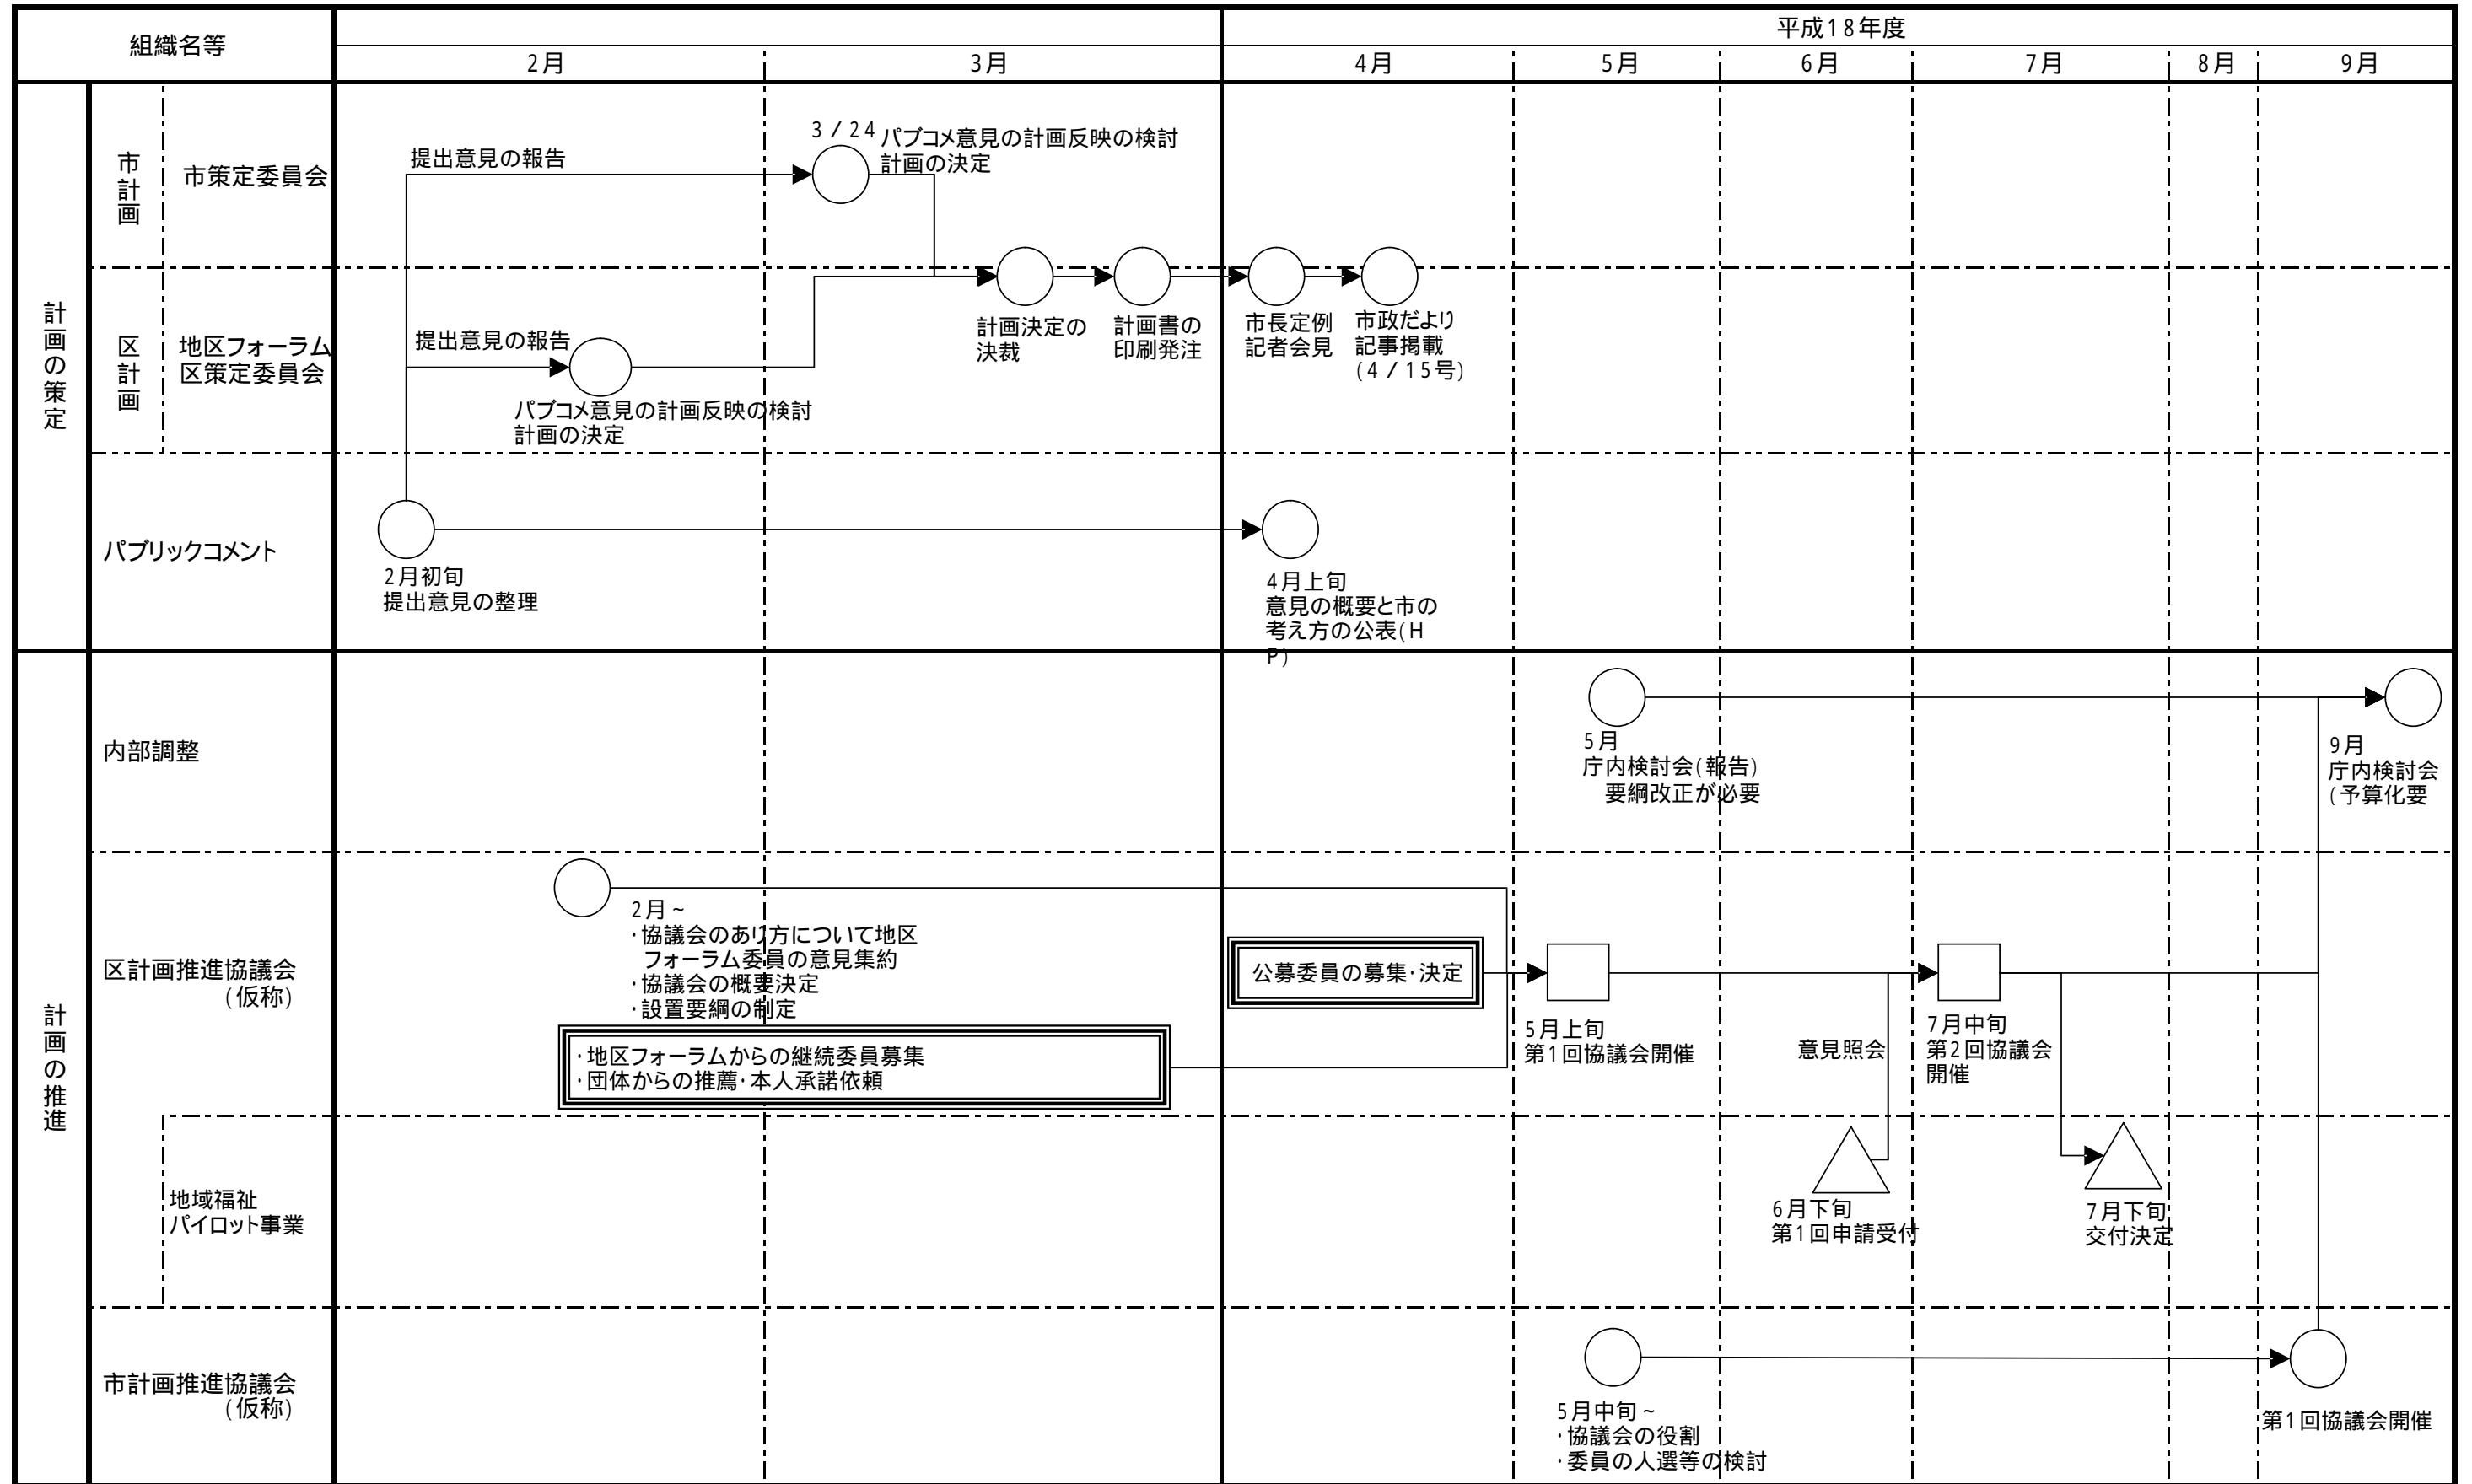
組織名等

平成18年度

2月
3月
4月
5月
6月
7月
8月
9月

計画の策定

市計画
市策定委員会

提出意見の報告

3/24 パブコメ意見の計画反映の検討
計画の決定

区計画
地区フォーラム
区策定委員会

提出意見の報告

パブコメ意見の計画反映の検討
計画の決定

計画決定の
決裁

計画書の
印刷発注

市長定例
記者会見

市政だより
記事掲載
(4/15号)

パブリックコメント

2月初旬
提出意見の整理

4月上旬
意見の概要と市の
考え方の公表(H
P)

計画の推進

内部調整

5月
庁内検討会(報告)
要綱改正が必要

9月
庁内検討会
(予算化要

区計画推進協議会
(仮称)

2月~
・協議会のあり方について地区
フォーラム委員の意見集約
・協議会の概要決定
・設置要綱の制定

・地区フォーラムからの継続委員募集
・団体からの推薦・本人承諾依頼

公募委員の募集・決定

5月上旬
第1回協議会開催

意見照会

7月中旬
第2回協議会
開催

地域福祉
パイロット事業

6月下旬
第1回申請受付

7月下旬
交付決定

市計画推進協議会
(仮称)

5月中旬~
・協議会の役割
・委員の人選等の検討

第1回協議会開催